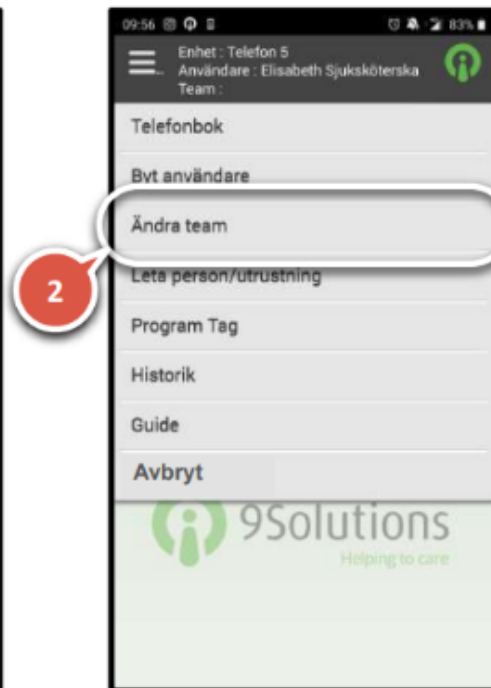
09:56 83%

Enhet : Telefon 5
Användare : Elisabeth Sjuksköterska
Team :

Telefonbok

Byt användare

Ändra team

2

Leta person/utrustning

Program Tag

Historik

Guide

Avbryt

9Solutions
Helping to care